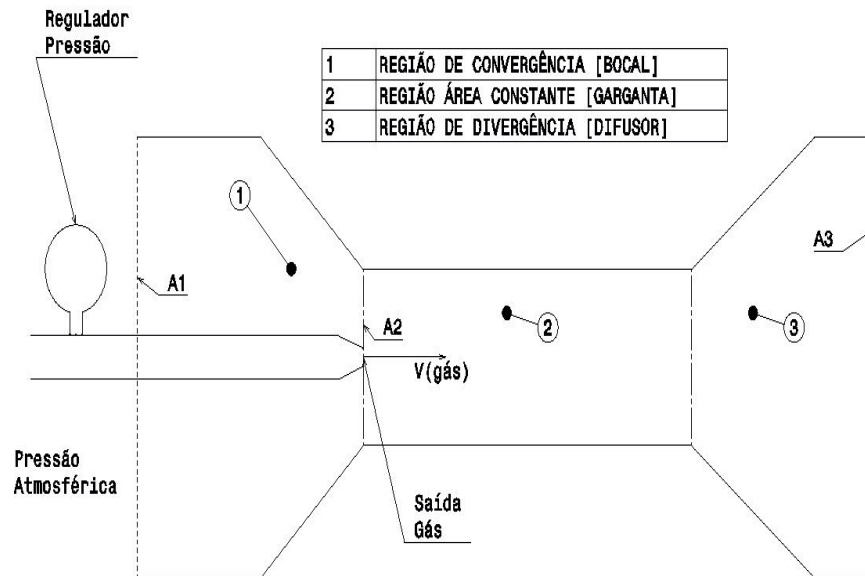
Regulador
Pressão

| 1 | REGIÃO DE CONVERGÊNCIA [BOCAL] |
|---|---|
| 2 | REGIÃO ÁREA CONSTANTE [GARGANTA] |
| 3 | REGIÃO DE DIVERGÊNCIA [DIFUSOR] |

1

A3

A1

A2

2

3

V(gás)

Pressão
Atmosférica

Saída
Gás